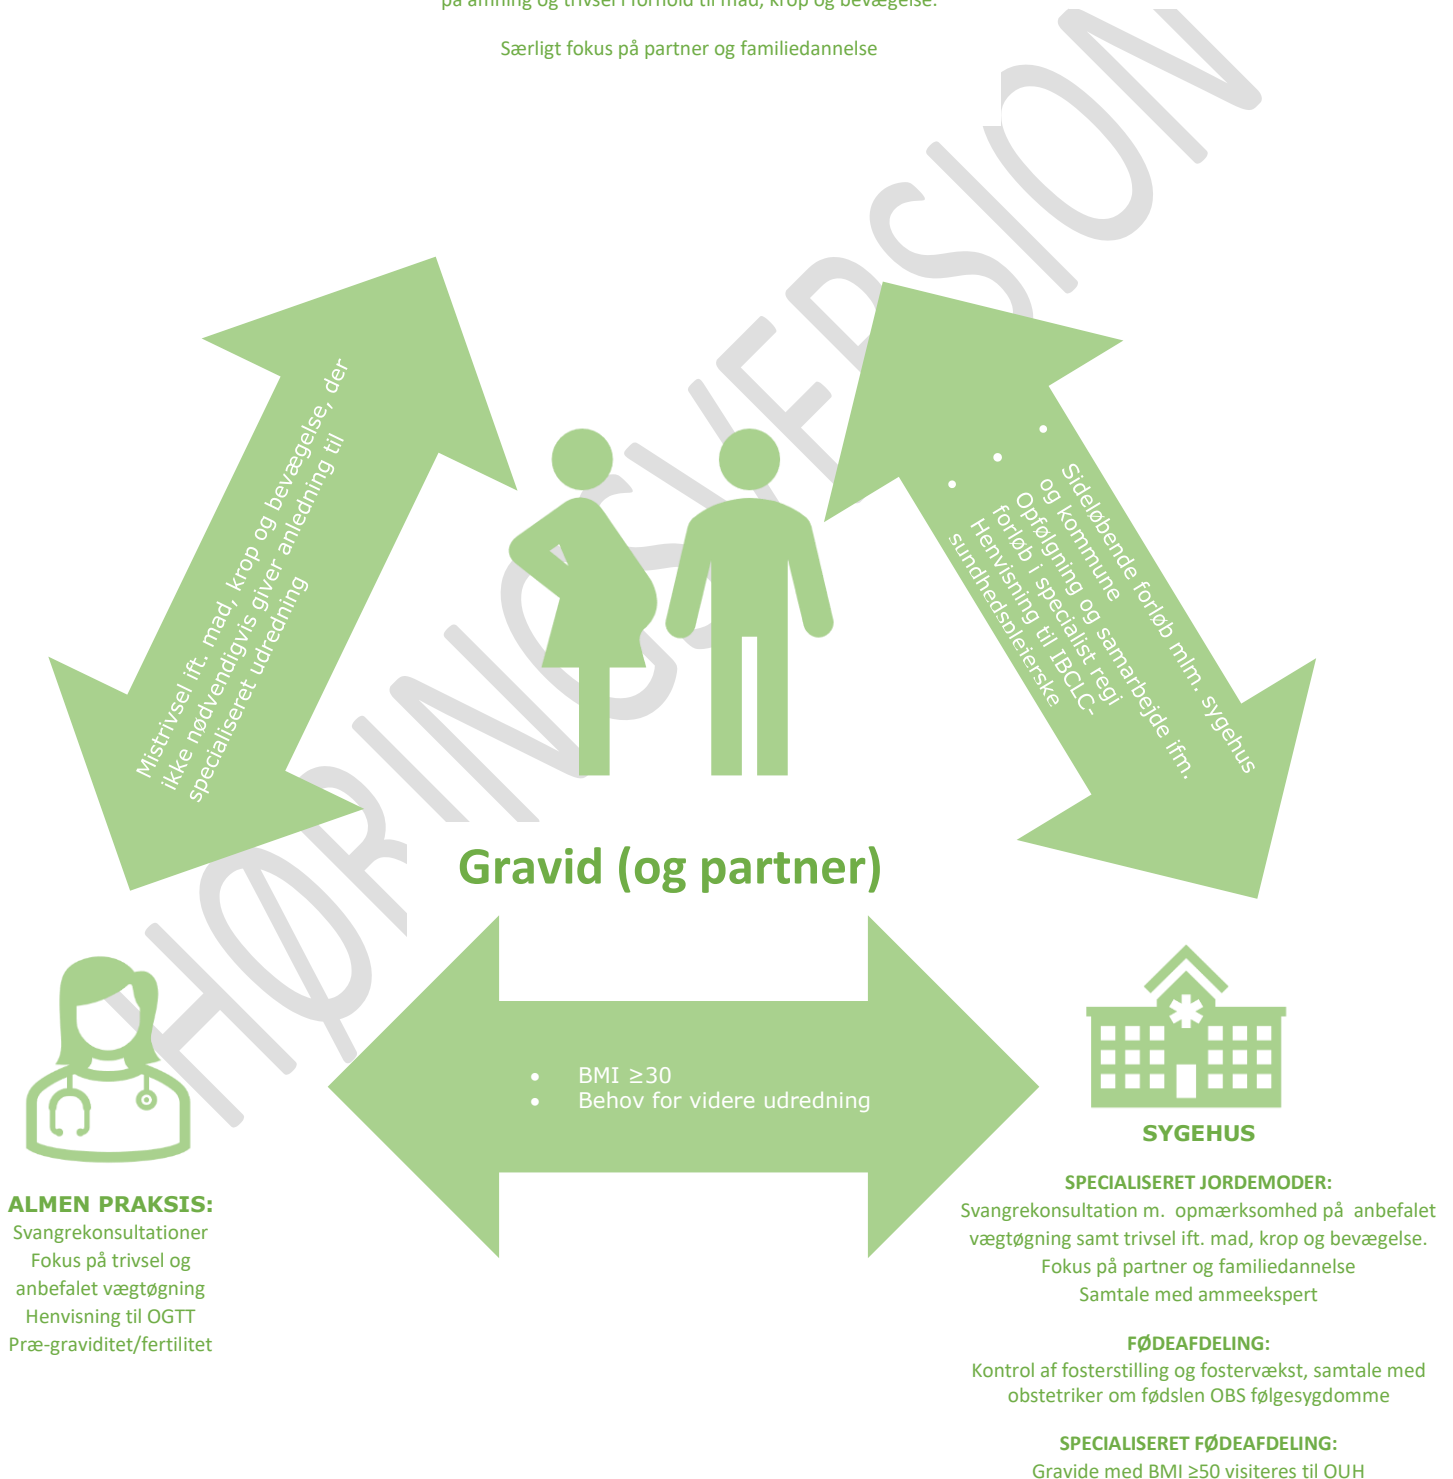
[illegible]

Særligt fokus på partner og familiedannelse

HØRINGSVERSION

Mistrivsel ift. mad, krop og bevægelse, der ikke nødvendigvis giver anledning til specialiseret udredning

• Sideløbende forløb mlm. sygehus og kommune
• Opfølgning og samarbejde ifm. forløb i specialist regi
• Henvisning til IBCLC-sundhedsplejerske

Gravid (og partner)

• BMI ≥30
• Behov for videre udredning

ALMEN PRAKSIS:
Svangrekonsultationer
Fokus på trivsel og anbefalet vægtøgning
Henvisning til OGTT
Præ-graviditet/fertilitet

SYGEHUS

SPECIALISERET JORDEMODER:
Svangrekonsultation m. opmærksomhed på anbefalet vægtøgning samt trivsel ift. mad, krop og bevægelse.
Fokus på partner og familiedannelse
Samtale med ammeekspert

FØDEAFDELING:
Kontrol af fosterstilling og fostervækst, samtale med obstetriker om fødslen OBS følgesygdomme

SPECIALISERET FØDEAFDELING:
Gravide med BMI ≥50 visiteres til OUH